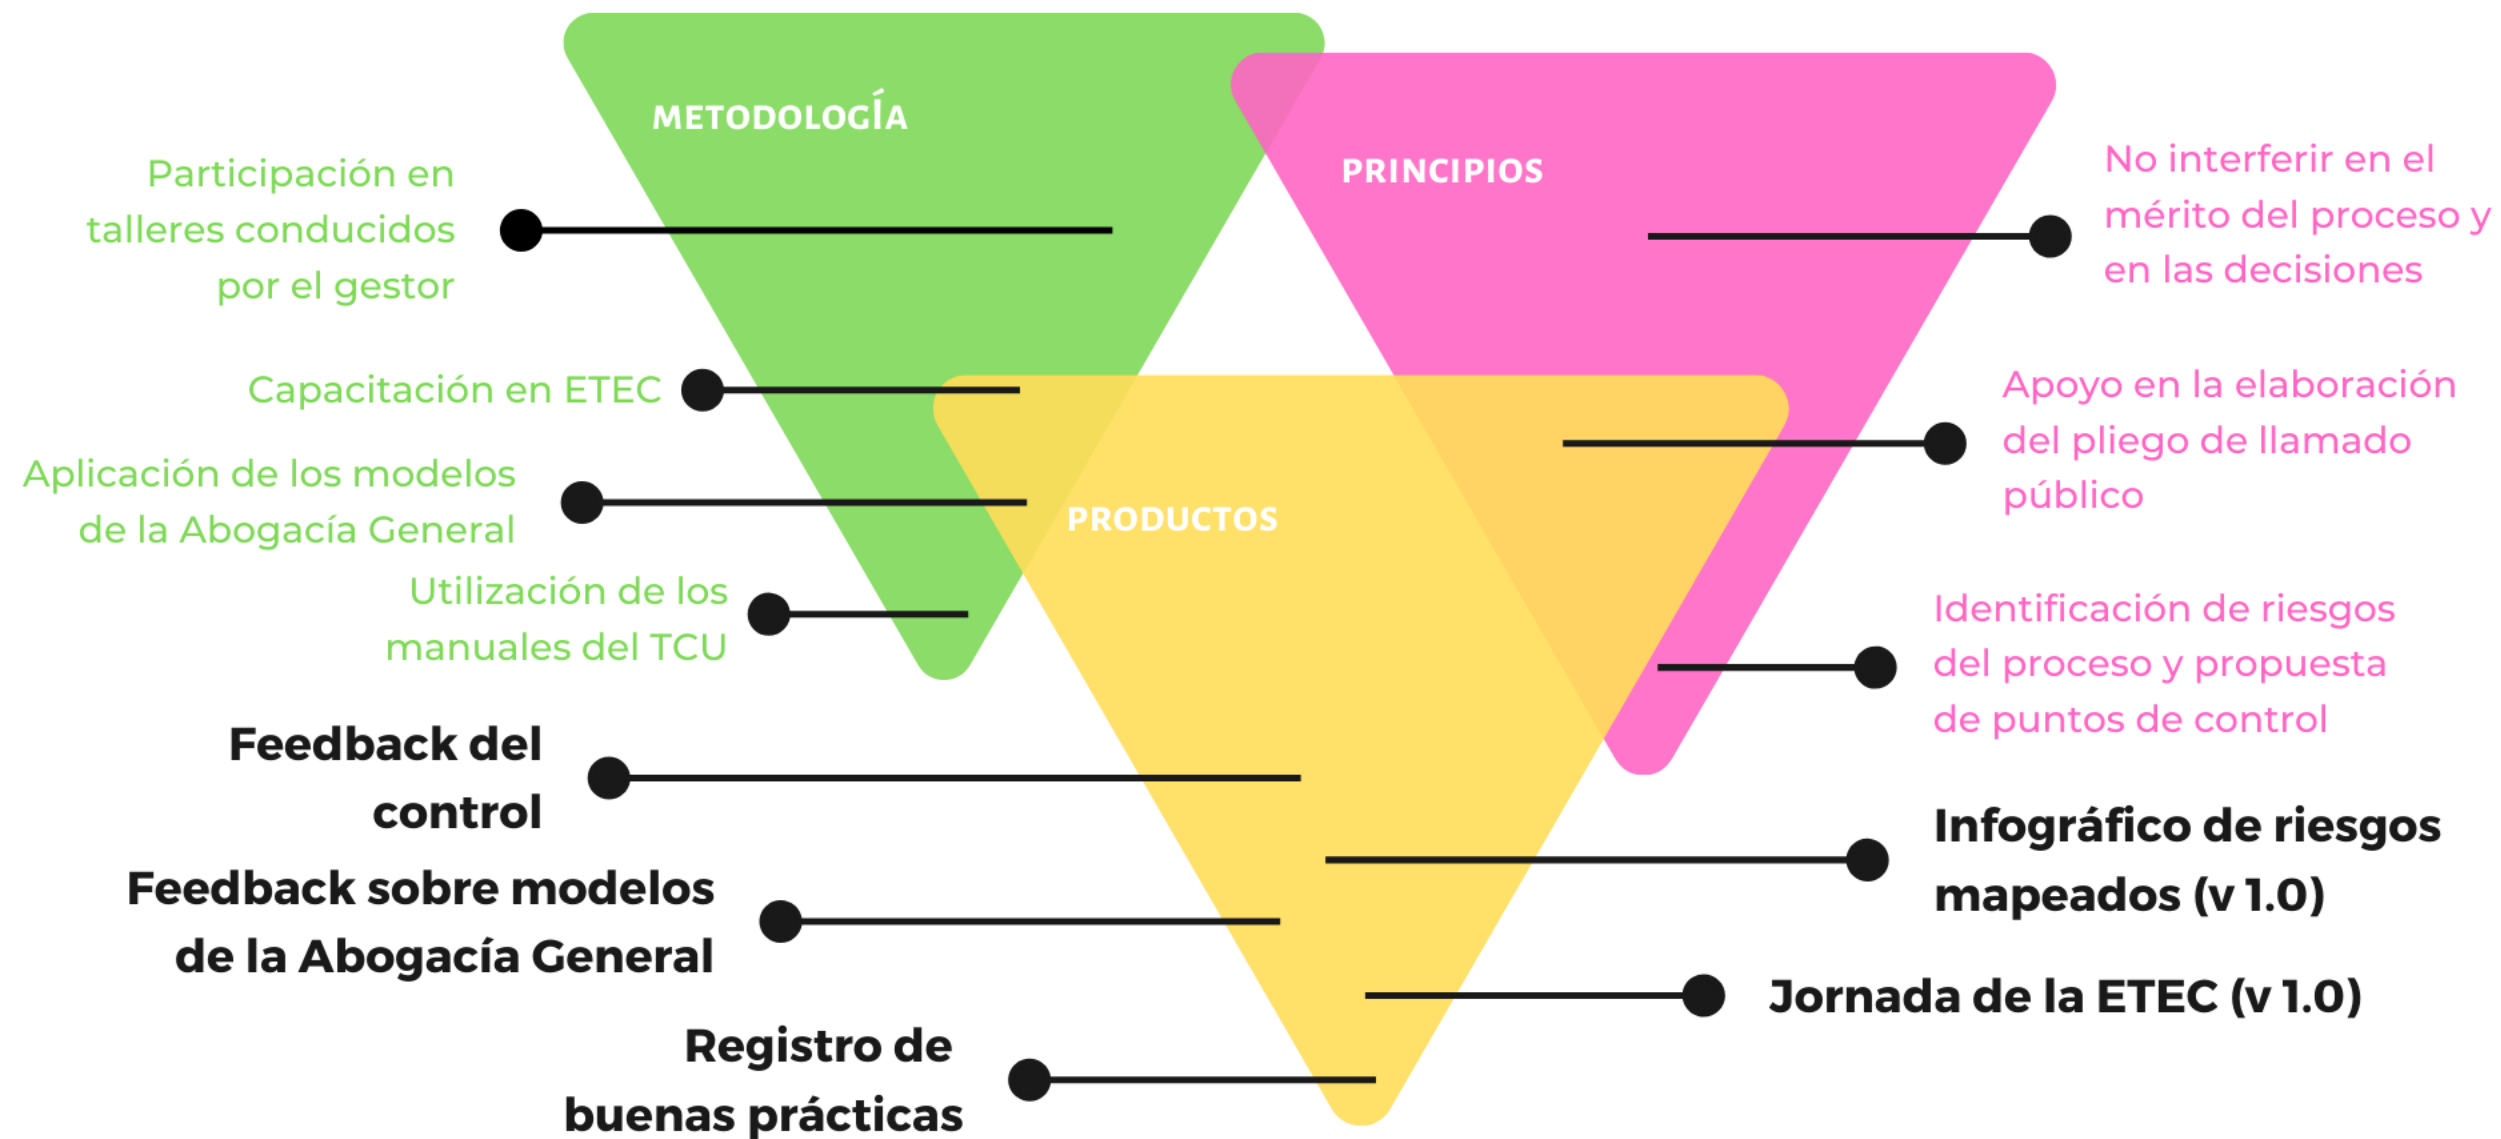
METODOLOGÍA

PRINCIPIOS

No interferir en el mérito del proceso y en las decisiones

Participación en talleres conducidos por el gestor

Capacitación en ETEC

Apoyo en la elaboración del pliego de llamado público

Aplicación de los modelos de la Abogacía General

PRODUCTOS

Utilización de los manuales del TCU

Identificación de riesgos del proceso y propuesta de puntos de control

Feedback del control

Infográfico de riesgos mapeados (v 1.0)

Feedback sobre modelos de la Abogacía General

Jornada de la ETEC (v 1.0)

Registro de buenas prácticas